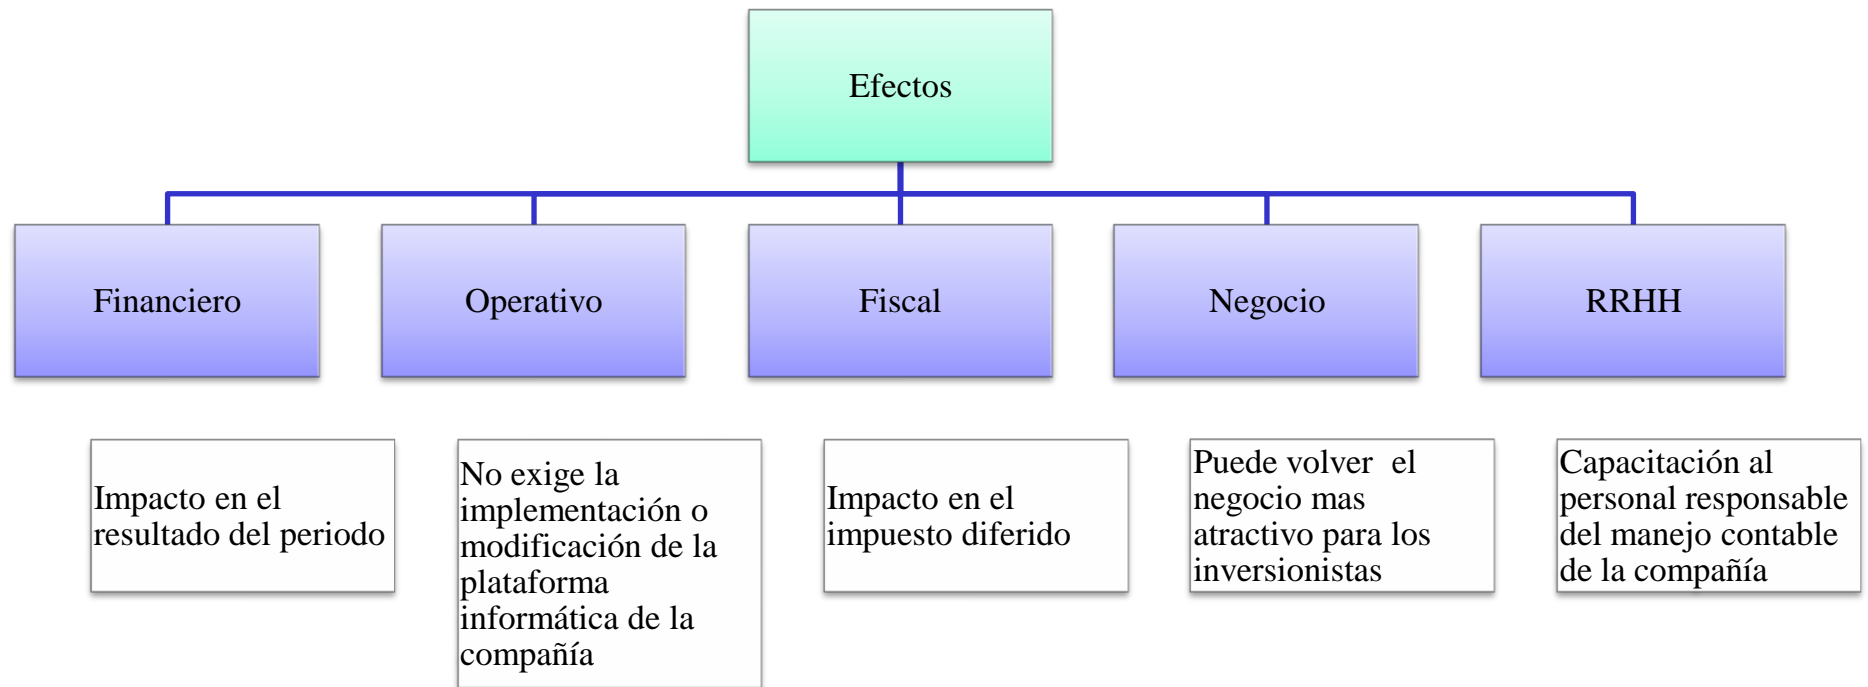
Efectos

Financiero

Operativo

Fiscal

Negocio

RRHH

Impacto en el resultado del periodo

No exige la implementación o modificación de la plataforma informática de la compañía

Impacto en el impuesto diferido

Puede volver el negocio mas atractivo para los inversionistas

Capacitación al personal responsable del manejo contable de la compañía